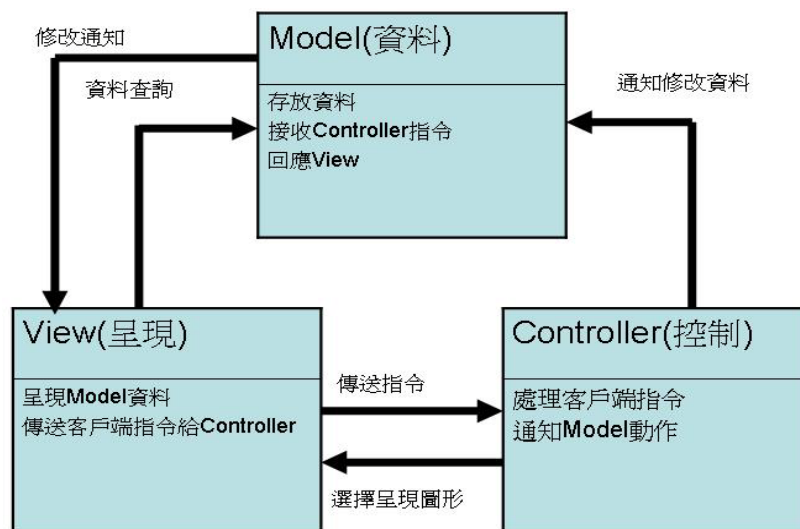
Model(資料)

存放資料
接收Controller指令
回應View

修改通知

資料查詢

通知修改資料

View(呈現)

呈現Model資料
傳送客戶端指令給Controller

傳送指令

選擇呈現圖形

Controller(控制)

處理客戶端指令
通知Model動作